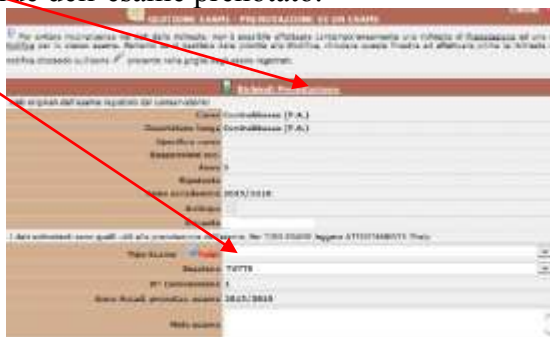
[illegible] dell'esame prenotato.

GESTIONE ESAMI - PRENOTAZIONE DI UN ESAME

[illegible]

Richiedi Prenotazione

Dati originali dell'esame registrati dal conservatorio

| | |
|---|---|
| Corso | Contrabbasso (P.A.) |
| Descrizione lunga | Contrabbasso (P.A.) |
| Specifica corso | |
| Raggruppato con | |
| Anno | 5 |
| Ripetente | |
| Anno accademico | 2015/2016 |
| Annualità | |
| Voto | |

I dati sottostanti sono quelli utili alla prenotazione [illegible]

| | |
|---|---|
| Tipo Esame | Tutti |
| Sessione | TUTTE |
| N° Commissione | 1 |
| Anno Accad. sostenimento esame | 2015/2016 |
| Note esame | |